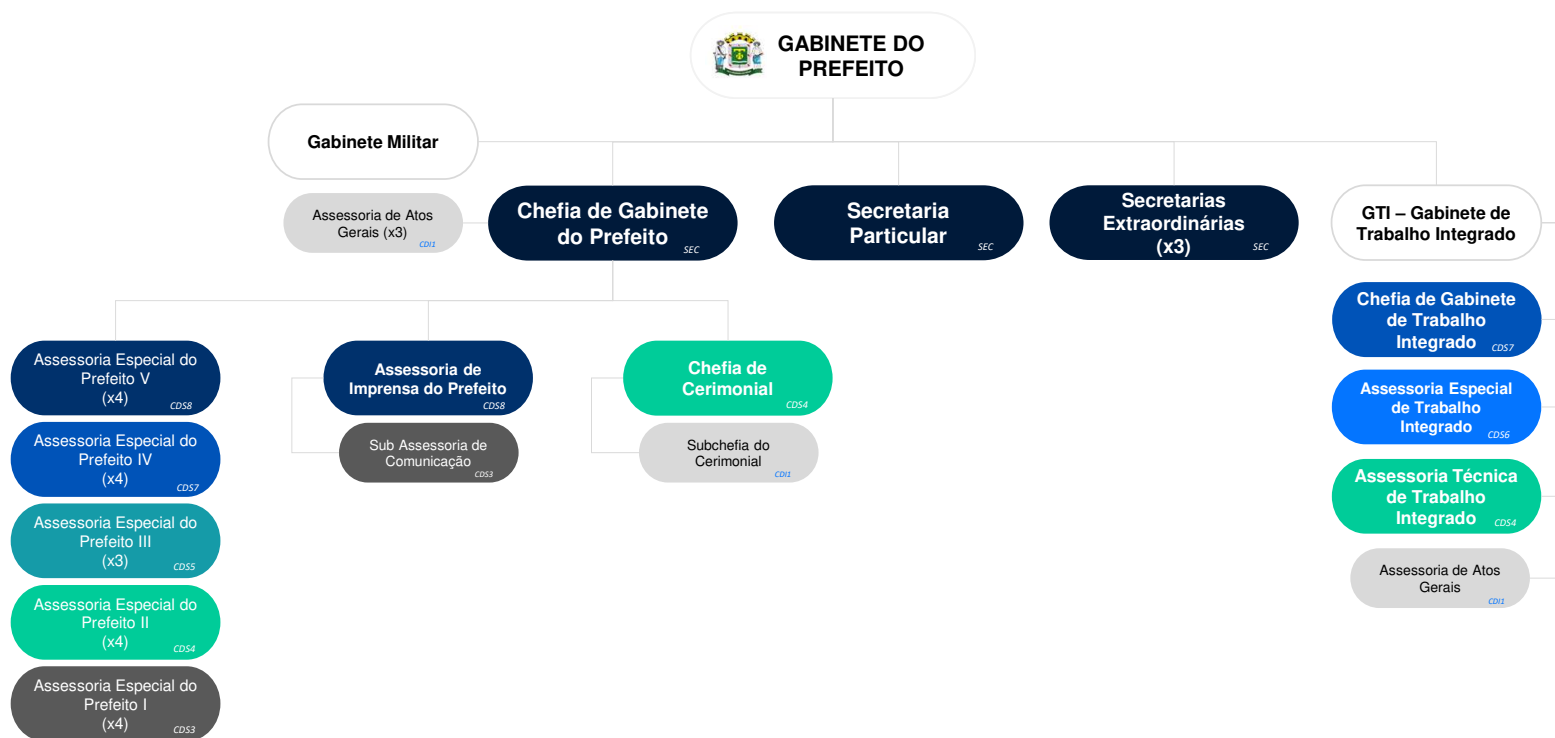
GABINETE DO PREFEITO

Gabinete Militar

Assessoria de Atos Gerais (x3) CDI1

Chefia de Gabinete do Prefeito SEC

Secretaria Particular SEC

Secretarias Extraordinárias (x3) SEC

GTI – Gabinete de Trabalho Integrado

Chefia de Gabinete de Trabalho Integrado CDS7

Assessoria Especial de Trabalho Integrado CDS6

Assessoria Técnica de Trabalho Integrado CDS4

Assessoria de Atos Gerais CDI1

Assessoria Especial do Prefeito V (x4) CDS8

Assessoria Especial do Prefeito IV (x4) CDS7

Assessoria Especial do Prefeito III (x3) CDS5

Assessoria Especial do Prefeito II (x4) CDS4

Assessoria Especial do Prefeito I (x4) CDS3

Assessoria de Imprensa do Prefeito CDS8

Sub Assessoria de Comunicação CDS3

Chefia de Cerimonial CDS4

Subchefia do Cerimonial CDI1